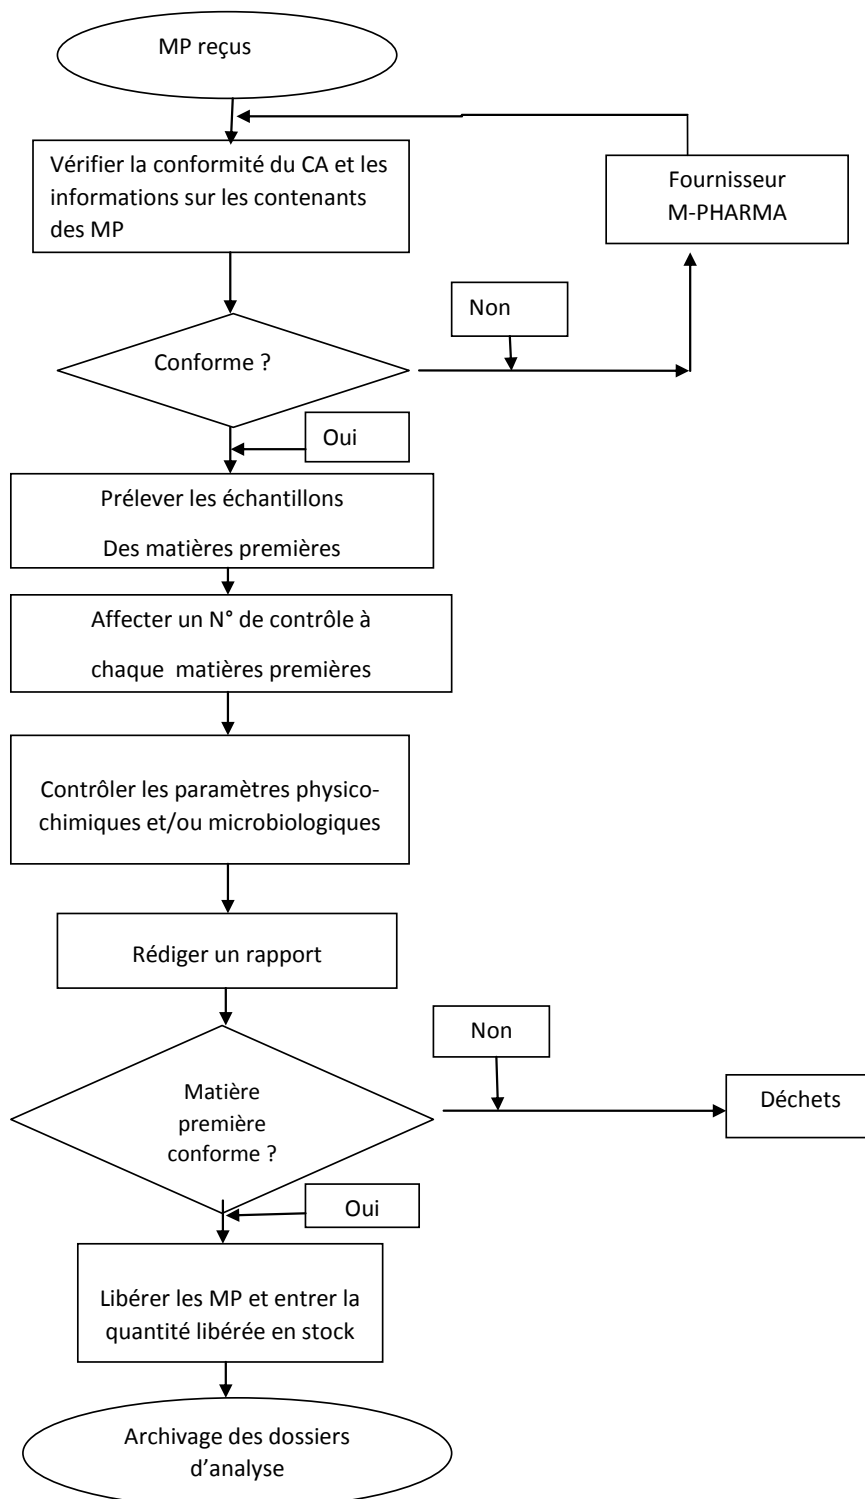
MP reçus

Vérifier la conformité du CA et les informations sur les contenants des MP

Fournisseur M-PHARMA

Non

Conforme ?

Oui

Prélever les échantillons

Des matières premières

Affecter un N° de contrôle à

chaque matières premières

Contrôler les paramètres physicochimiques et/ou microbiologiques

Rédiger un rapport

Non

Matière première conforme ?

Déchets

Oui

Libérer les MP et entrer la quantité libérée en stock

Archivage des dossiers d'analyse